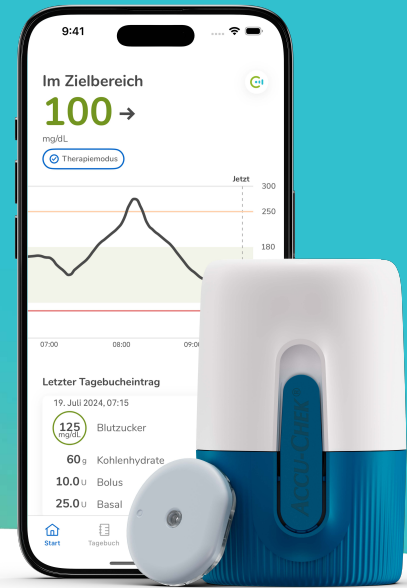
9:41

Im Zielbereich
100 →
mg/dL
Therapiemodus

Jetzt
300
250
180

07:00
08:00
09:0

Letzter Tagebucheintrag
19. Juli 2024, 07:15
125 mg/dL Blutzucker
60 g Kohlenhydrate
10.0 U Bolus
25.0 U Basal

Start
Tagebuch

ACCU-CHEK